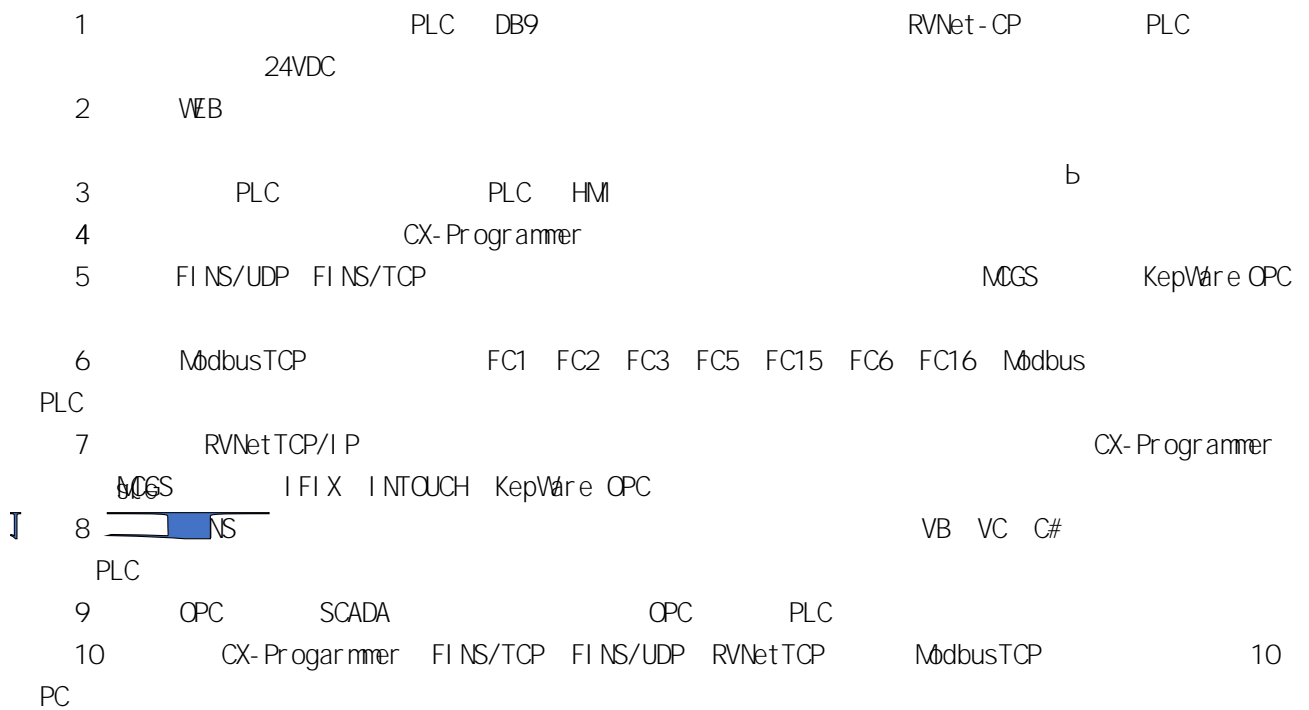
1 PLC DB9 RVNet-CP PLC 24VDC

2 WEB

ь

3 PLC PLC HMI

4 CX-Programmer

5 FINS/UDP FINS/TCP MCGS KepWare OPC

6 ModbusTCP FC1 FC2 FC3 FC5 FC15 FC6 FC16 Modbus PLC

7 RVNetTCP/IP CX-Programmer MCGS IFIX INTOUCH KepWare OPC

8 NS VB VC C# PLC

9 OPC SCADA OPC PLC

10 CX-Progarmmer FINS/TCP FINS/UDP RVNetTCP ModbusTCP 10 PC